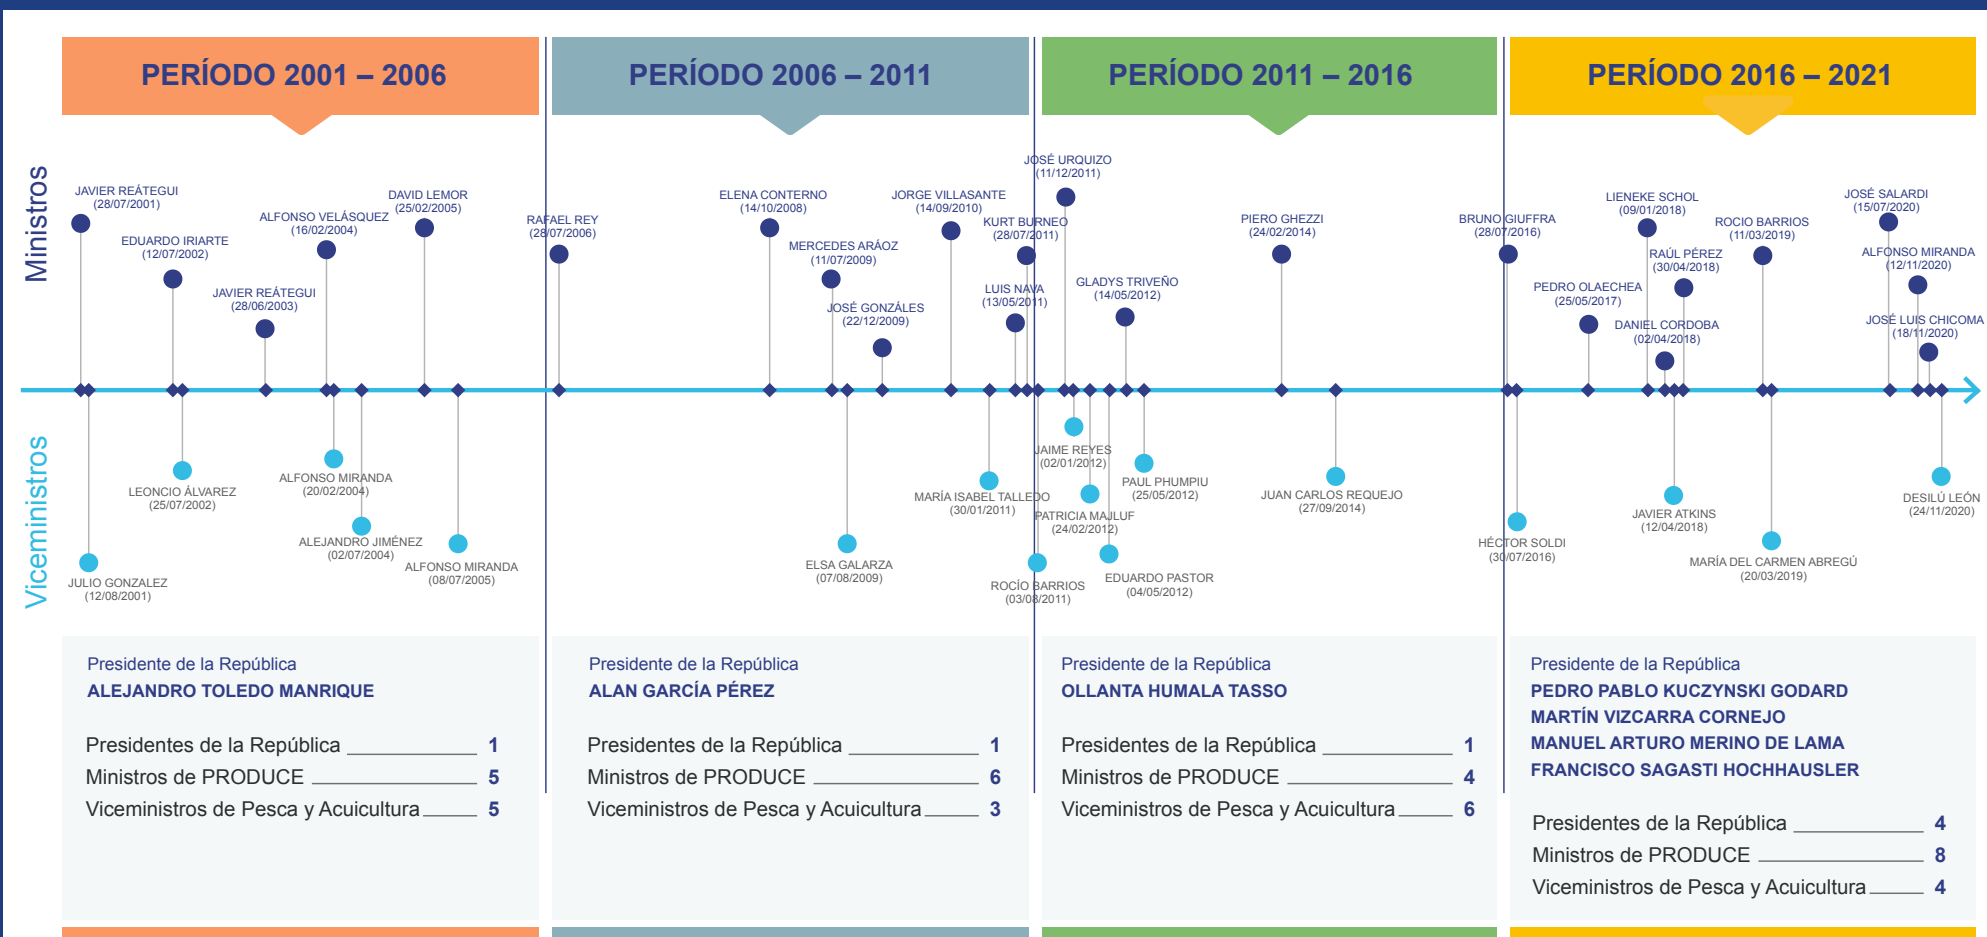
PERÍODO 2001 – 2006

PERÍODO 2006 – 2011

PERÍODO 2011 – 2016

PERÍODO 2016 – 2021

Ministros

JAVIER REÁTEGUI (28/07/2001)
EDUARDO IRIARTE (12/07/2002)
JAVIER REÁTEGUI (28/06/2003)
ALFONSO VELÁSQUEZ (16/02/2004)
DAVID LEMOR (25/02/2005)
RAFAEL REY (28/07/2006)
ELENA CONTERNO (14/10/2008)
MERCEDES ARÁOZ (11/07/2009)
JOSÉ GONZÁLES (22/12/2009)
JORGE VILLASANTE (14/09/2010)
LUIS NAVA (13/05/2011)
KURT BURNEO (28/07/2011)
JOSÉ URQUIZO (11/12/2011)
GLADYS TRIVEÑO (14/05/2012)
PIERO GHEZZI (24/02/2014)
BRUNO GIUFFRA (28/07/2016)
PEDRO OLAECHEA (25/05/2017)
LIENEKE SCHOL (09/01/2018)
DANIEL CORDOBA (02/04/2018)
RAÚL PÉREZ (30/04/2018)
ROCIO BARRIOS (11/03/2019)
JOSÉ SALARDI (15/07/2020)
ALFONSO MIRANDA (12/11/2020)
JOSÉ LUIS CHICOMA (18/11/2020)

Viceministros

JULIO GONZALEZ (12/08/2001)
LEONCIO ÁLVAREZ (25/07/2002)
ALFONSO MIRANDA (20/02/2004)
ALEJANDRO JIMÉNEZ (02/07/2004)
ALFONSO MIRANDA (08/07/2005)
ELSA GALARZA (07/08/2009)
MARÍA ISABEL TALLEDO (30/01/2011)
ROCÍO BARRIOS (03/08/2011)
JAIME REYES (02/01/2012)
PATRICIA MAJLUF (24/02/2012)
PAUL PHUMPIU (25/05/2012)
EDUARDO PASTOR (04/05/2012)
JUAN CARLOS REQUEJO (27/09/2014)
HÉCTOR SOLDI (30/07/2016)
JAVIER ATKINS (12/04/2018)
MARÍA DEL CARMEN ABREGÚ (20/03/2019)
DESILÚ LEÓN (24/11/2020)

Presidente de la República
ALEJANDRO TOLEDO MANRIQUE

Presidentes de la República 1
Ministros de PRODUCE 5
Viceministros de Pesca y Acuicultura 5

Presidente de la República
ALAN GARCÍA PÉREZ

Presidentes de la República 1
Ministros de PRODUCE 6
Viceministros de Pesca y Acuicultura 3

Presidente de la República
OLLANTA HUMALA TASSO

Presidentes de la República 1
Ministros de PRODUCE 4
Viceministros de Pesca y Acuicultura 6

Presidente de la República
PEDRO PABLO KUCZYNSKI GODARD
MARTÍN VIZCARRA CORNEJO
MANUEL ARTURO MERINO DE LAMA
FRANCISCO SAGASTI HOCHHAUSLER

Presidentes de la República 4
Ministros de PRODUCE 8
Viceministros de Pesca y Acuicultura 4